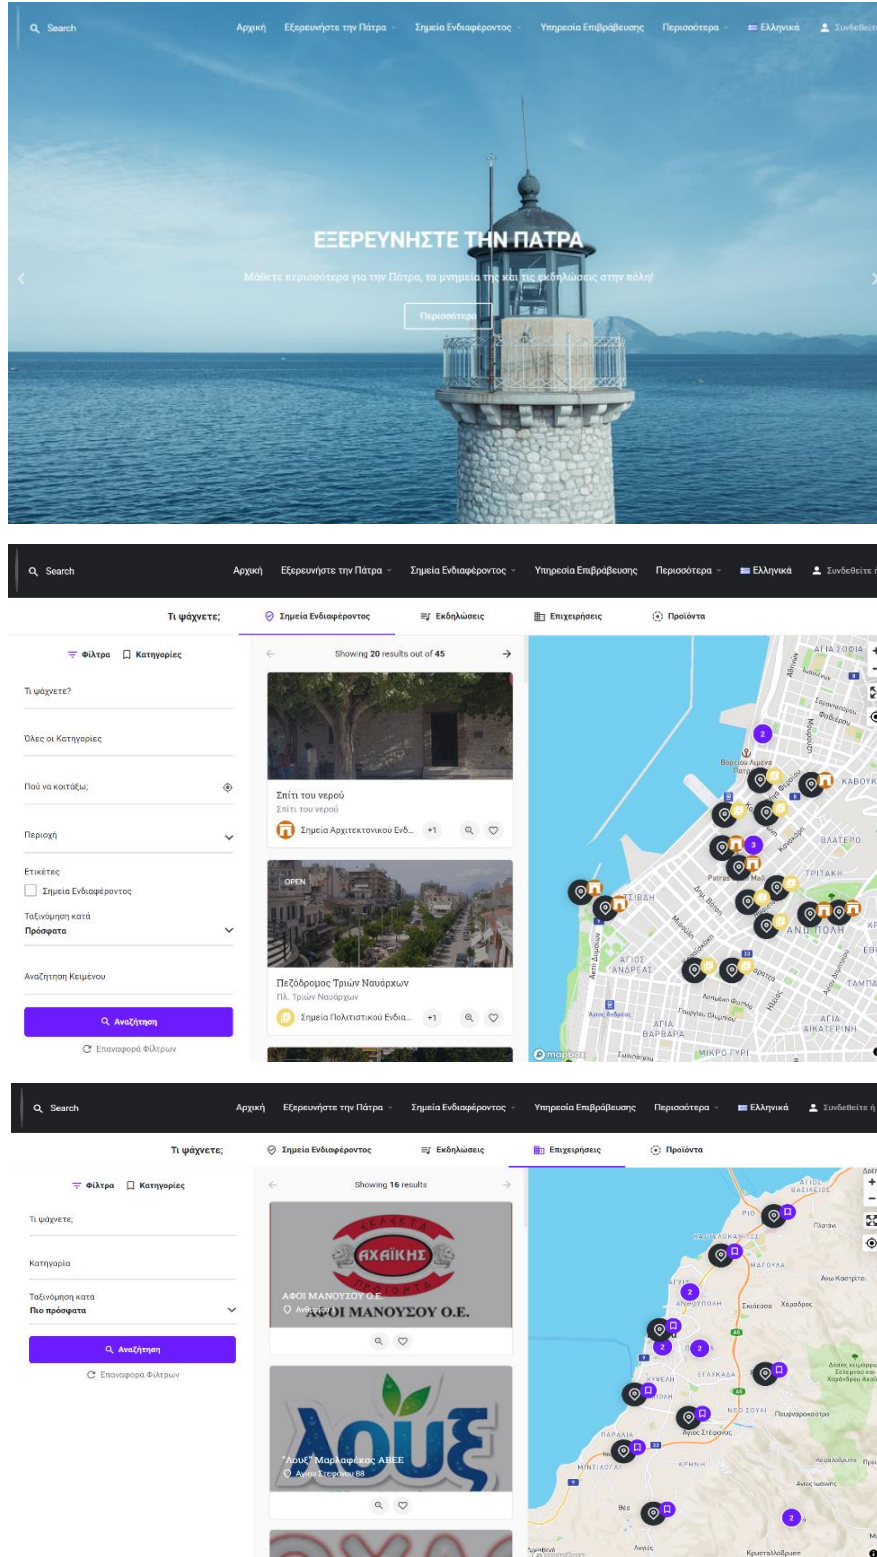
Search   Αρχική   Εξερευνήστε την Πάτρα   Σημεία Ενδιαφέροντος   Υπηρεσία Επιβράβευσης   Περισσότερα   Ελληνικά   Συνδεθείτε

ΕΞΕΡΕΥΝΗΣΤΕ ΤΗΝ ΠΑΤΡΑ

Μάθετε περισσότερα για την Πάτρα, τα μνημεία της και τις εκδηλώσεις στην πόλη!

Περισσότερα

Search   Αρχική   Εξερευνήστε την Πάτρα   Σημεία Ενδιαφέροντος   Υπηρεσία Επιβράβευσης   Περισσότερα   Ελληνικά   Συνδεθείτε

Τι ψάχνετε;   Σημεία Ενδιαφέροντος   Εκδηλώσεις   Επιχειρήσεις   Προϊόντα

Φίλτρα   Κατηγορίες

Τι ψάχνετε?

Όλες οι Κατηγορίες

Πού να κοιτάξω;

Περιοχή

Ετικέτες

Σημεία Ενδιαφέροντος

Ταξινόμηση κατά
Πρόσφατα

Αναζήτηση Κειμένου

Αναζήτηση

Επαναφορά Φίλτρων

Showing 20 results out of 45

Σπίτι του νερού
Σπίτι του νερού
Σημεία Αρχιτεκτονικού Ενδ... +1

OPEN
Πεζόδρομος Τριών Ναυάρχων
Πλ. Τριών Ναυάρχων
Σημεία Πολιτιστικού Ενδια... +1

ΑΓΙΑ ΣΟΦΙΑ   ΚΑΒΟΥΚ   ΒΛΑΤΕΡΟ   ΤΡΙΠΑΚΗ   ΑΝΩ ΠΟΛΗ   ΤΣΙΒΑΡ   ΑΓΙΟΣ ΑΝΔΡΕΑΣ   ΑΓΙΑ ΒΑΡΒΑΡΑ   ΑΓΙΑ ΑΙΚΑΤΕΡΙΝΗ   ΜΙΚΡΟ ΓΥΡΙ   Patras Mall   mapbox

Search   Αρχική   Εξερευνήστε την Πάτρα   Σημεία Ενδιαφέροντος   Υπηρεσία Επιβράβευσης   Περισσότερα   Ελληνικά   Συνδεθείτε ή

Τι ψάχνετε;   Σημεία Ενδιαφέροντος   Εκδηλώσεις   Επιχειρήσεις   Προϊόντα

Φίλτρα   Κατηγορίες

Τι ψάχνετε;

Κατηγορία

Ταξινόμηση κατα
Πιο πρόσφατα

Αναζήτηση

Επαναφορά Φίλτρων

Showing 16 results

ΣΕΛΕΚΤΑ ΑΧΑΪΚΗΣ ΠΡΟΪΟΝΤΑ
ΑΦΟΙ ΜΑΝΟΥΣΟΥ Ο.Ε.
Ανθείας
ΑΦΟΙ ΜΑΝΟΥΣΟΥ Ο.Ε.

ΛΟΥΞ
"Λουξ" Μαρλαφέκας ΑΒΕΕ
Αγίου Στεφάνου 88

ΡΙΟ   ΑΝΩ ΠΟΛΗ   ΕΛΑΙΚΑΔΑ   ΝΕΟ ΣΟΥΛΙ   ΚΡΗΝΗ   ΠΑΡΑΛΙΑ   Αγιος Στέφανος   Αγιος Ιωάννης   Κρυσταλλάβρυση   mapbox